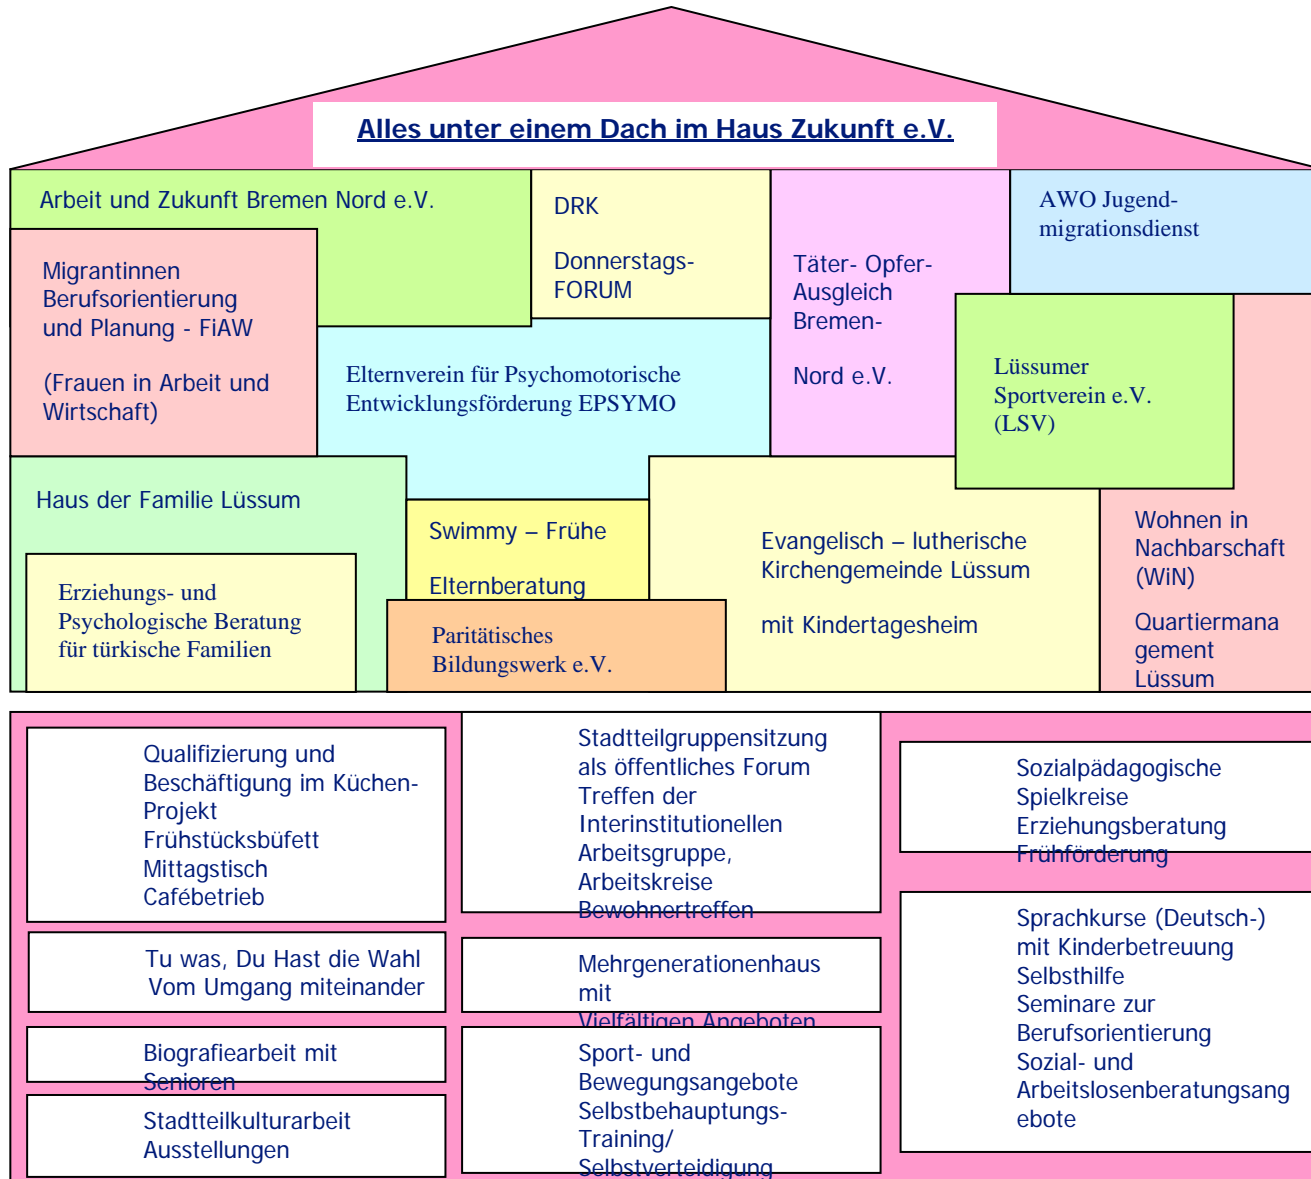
Alles unter einem Dach im Haus Zukunft e.V.

Arbeit und Zukunft Bremen Nord e.V.

Migrantinnen Berufsorientierung und Planung - FiAW

(Frauen in Arbeit und Wirtschaft)

DRK

Donnerstags-FORUM

Täter- Opfer-Ausgleich Bremen-

Nord e.V.

AWO Jugendmigrationsdienst

Elternverein für Psychomotorische Entwicklungsförderung EPSYMO

Lüssumer Sportverein e.V. (LSV)

Haus der Familie Lüssum

Erziehungs- und Psychologische Beratung für türkische Familien

Swimmy – Frühe

Elternberatung

Paritätisches Bildungswerk e.V.

Evangelisch – lutherische Kirchengemeinde Lüssum

mit Kindertagesheim

Wohnen in Nachbarschaft (WiN)

Quartiermanagement Lüssum

Qualifizierung und Beschäftigung im Küchen-Projekt
Frühstücksbüfett
Mittagstisch
Cafébetrieb

Stadtteilgruppensitzung als öffentliches Forum
Treffen der Interinstitutionellen Arbeitsgruppe,
Arbeitskreise
Bewohnertreffen

Sozialpädagogische Spielkreise
Erziehungsberatung
Frühförderung

Tu was, Du Hast die Wahl
Vom Umgang miteinander

Mehrgenerationenhaus mit
Vielfältigen Angeboten

Sprachkurse (Deutsch-) mit Kinderbetreuung
Selbsthilfe
Seminare zur Berufsorientierung
Sozial- und Arbeitslosenberatungsangebote

Biografiearbeit mit Senioren

Sport- und Bewegungsangebote
Selbstbehauptungs-Training/
Selbstverteidigung

Stadtteilkulturarbeit
Ausstellungen